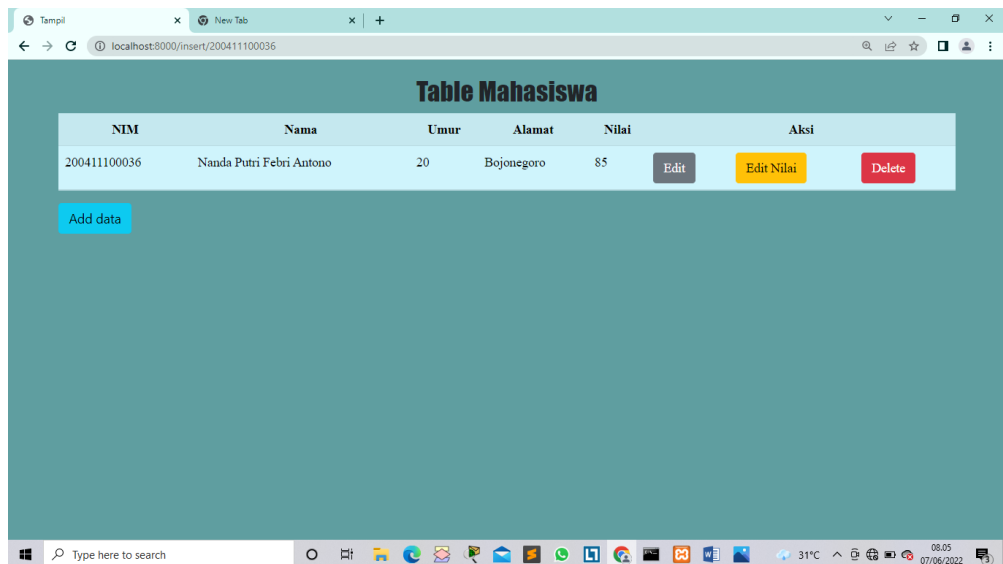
Tampil ×
New Tab ×
+

localhost:8000/insert/200411100036

Table Mahasiswa

| NIM | Nama | Umur | Alamat | Nilai | Aksi | | |
|---|---|---|---|---|---|---|---|
| 200411100036 | Nanda Putri Febri Antono | 20 | Bojonegoro | 85 | Edit | Edit Nilai | Delete |

Add data

Type here to search

31°C

08.05
07/06/2022